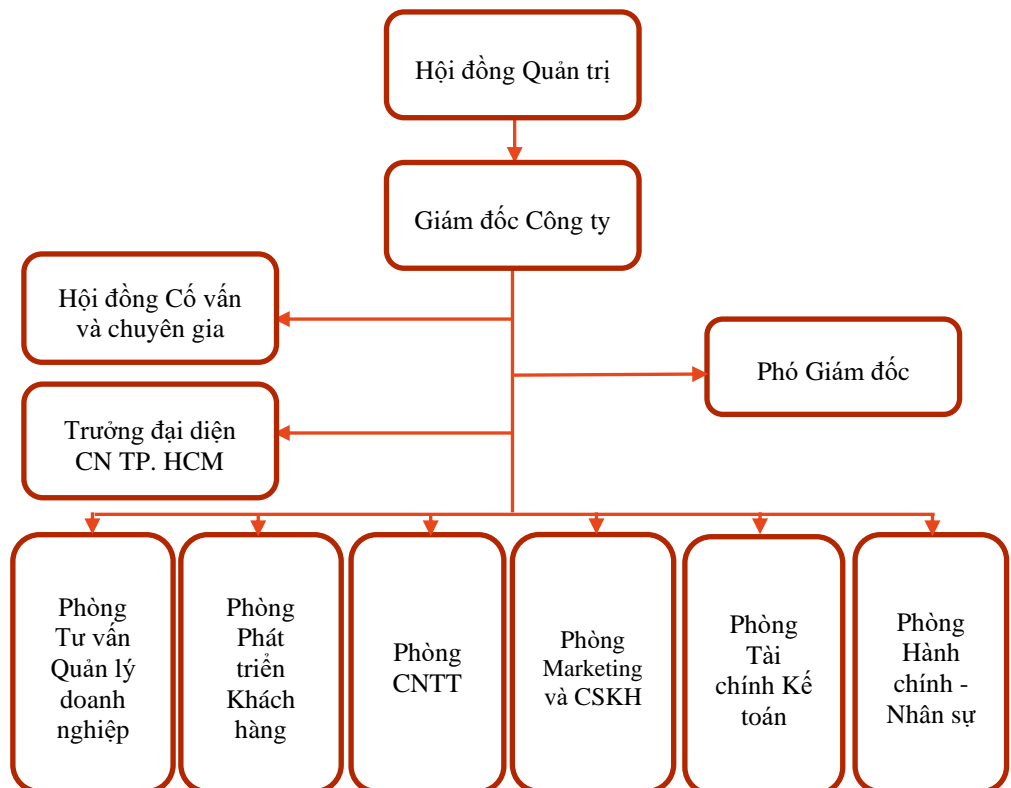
Hội đồng Quản trị

Giám đốc Công ty

Hội đồng Cố vấn và chuyên gia

Phó Giám đốc

Trưởng đại diện CN TP. HCM

Phòng Tư vấn Quản lý doanh nghiệp

Phòng Phát triển Khách hàng

Phòng CNTT

Phòng Marketing và CSKH

Phòng Tài chính Kế toán

Phòng Hành chính - Nhân sự